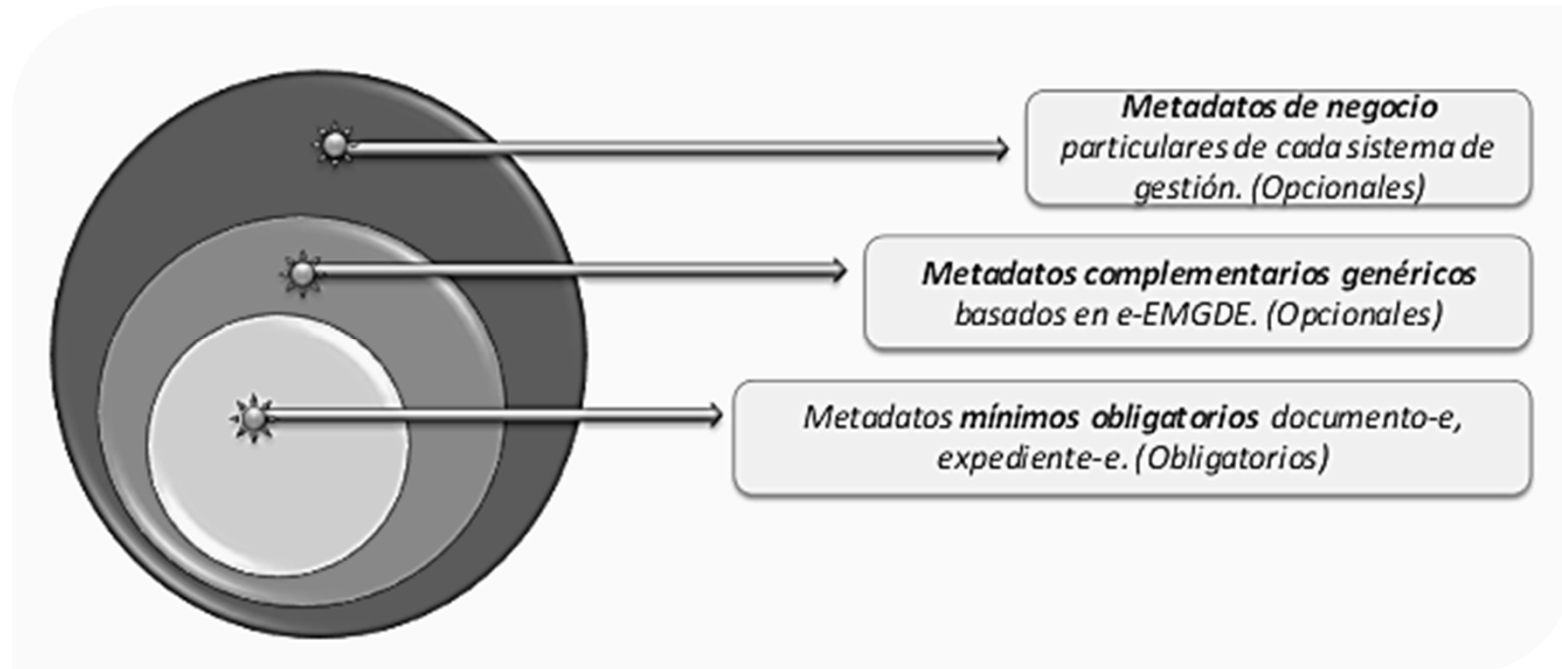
Metadatos de negocio particulares de cada sistema de gestión. (Opcionales)

Metadatos complementarios genéricos basados en e-EMGDE. (Opcionales)

Metadatos mínimos obligatorios documento-e, expediente-e. (Obligatorios)